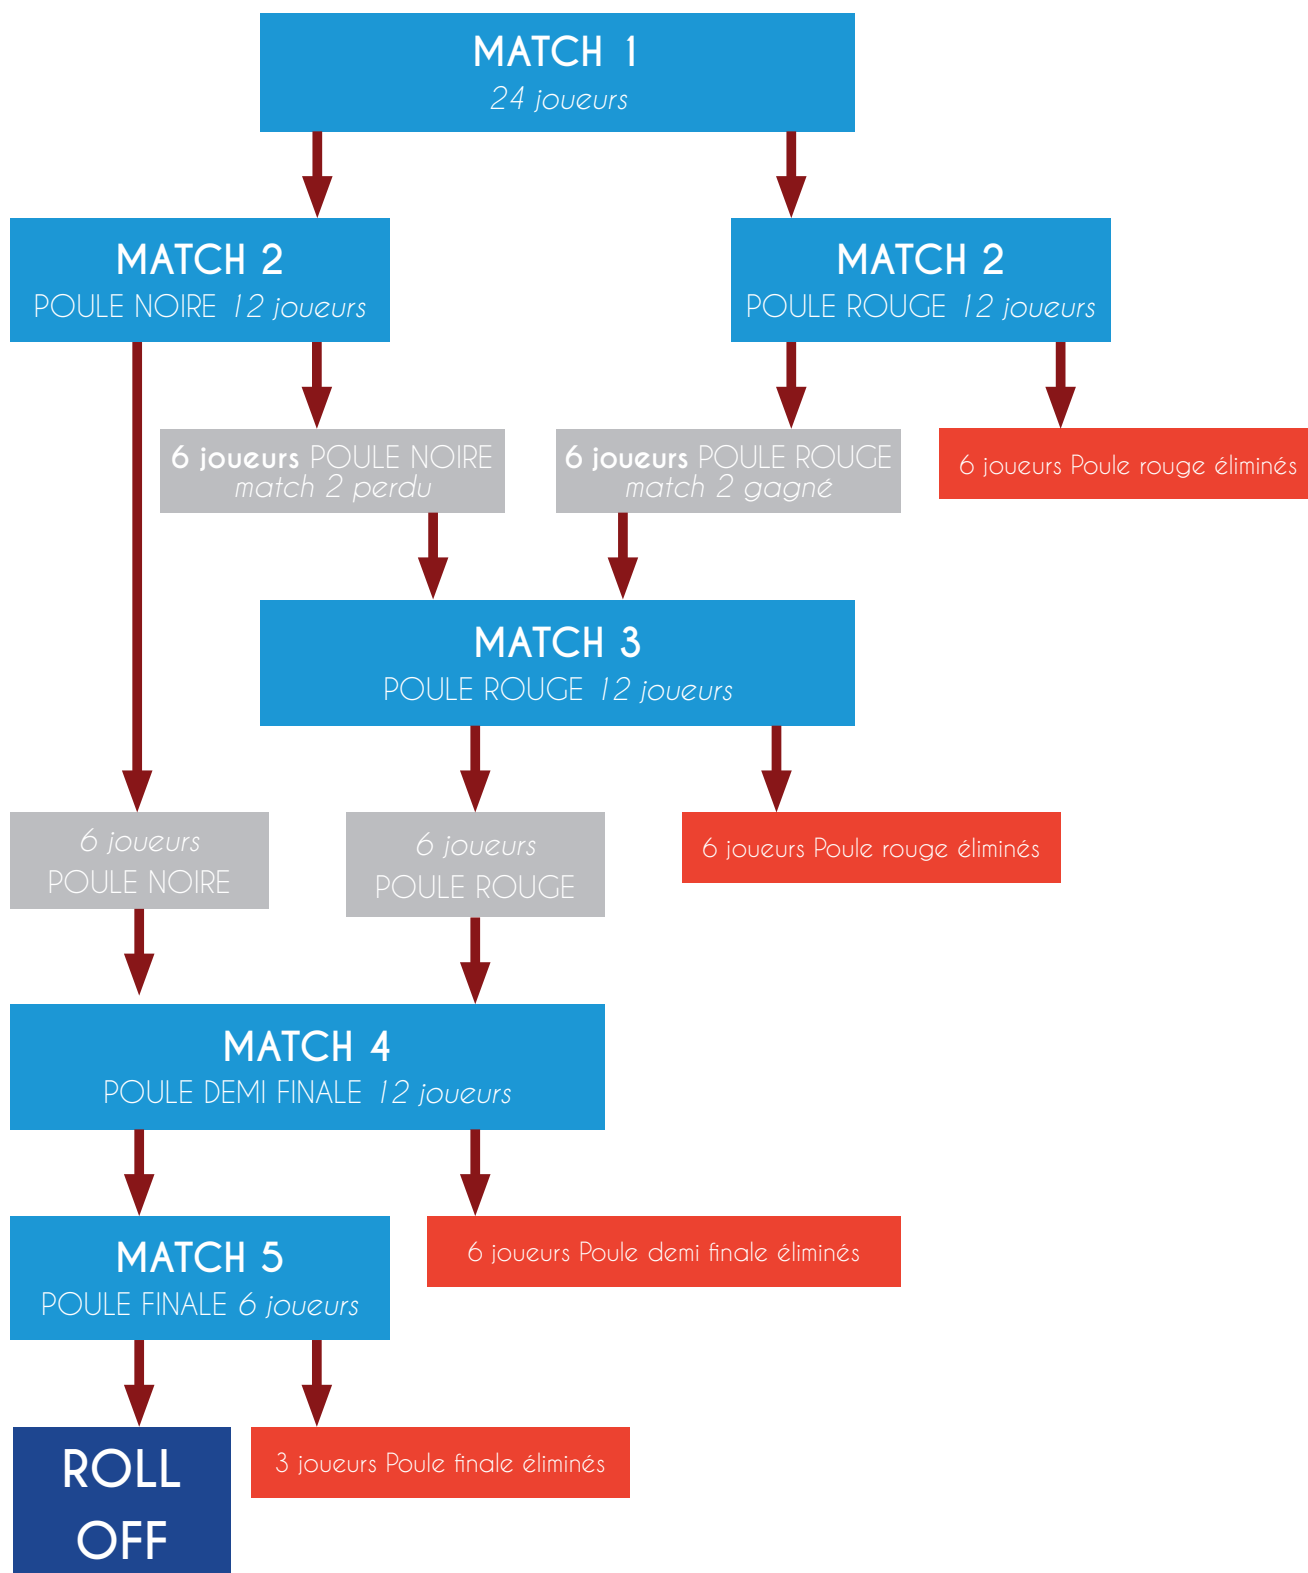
MATCH 1
24 joueurs

MATCH 2
POULE NOIRE 12 joueurs

MATCH 2
POULE ROUGE 12 joueurs

6 joueurs POULE NOIRE
match 2 perdu

6 joueurs POULE ROUGE
match 2 gagné

6 joueurs Poule rouge éliminés

MATCH 3
POULE ROUGE 12 joueurs

6 joueurs
POULE NOIRE

6 joueurs
POULE ROUGE

6 joueurs Poule rouge éliminés

MATCH 4
POULE DEMI FINALE 12 joueurs

MATCH 5
POULE FINALE 6 joueurs

6 joueurs Poule demi finale éliminés

ROLL OFF

3 joueurs Poule finale éliminés